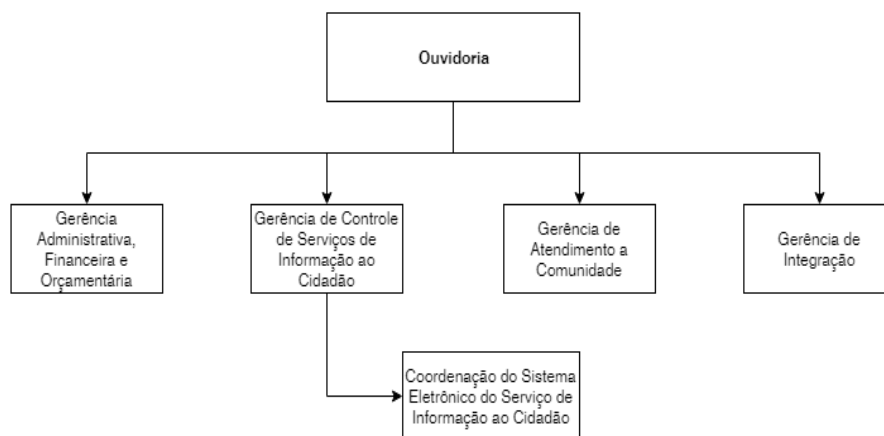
Ouvidoria

Gerência Administrativa, Financeira e Orçamentária

Gerência de Controle de Serviços de Informação ao Cidadão

Gerência de Atendimento a Comunidade

Gerência de Integração

Coordenação do Sistema Eletrônico do Serviço de Informação ao Cidadão